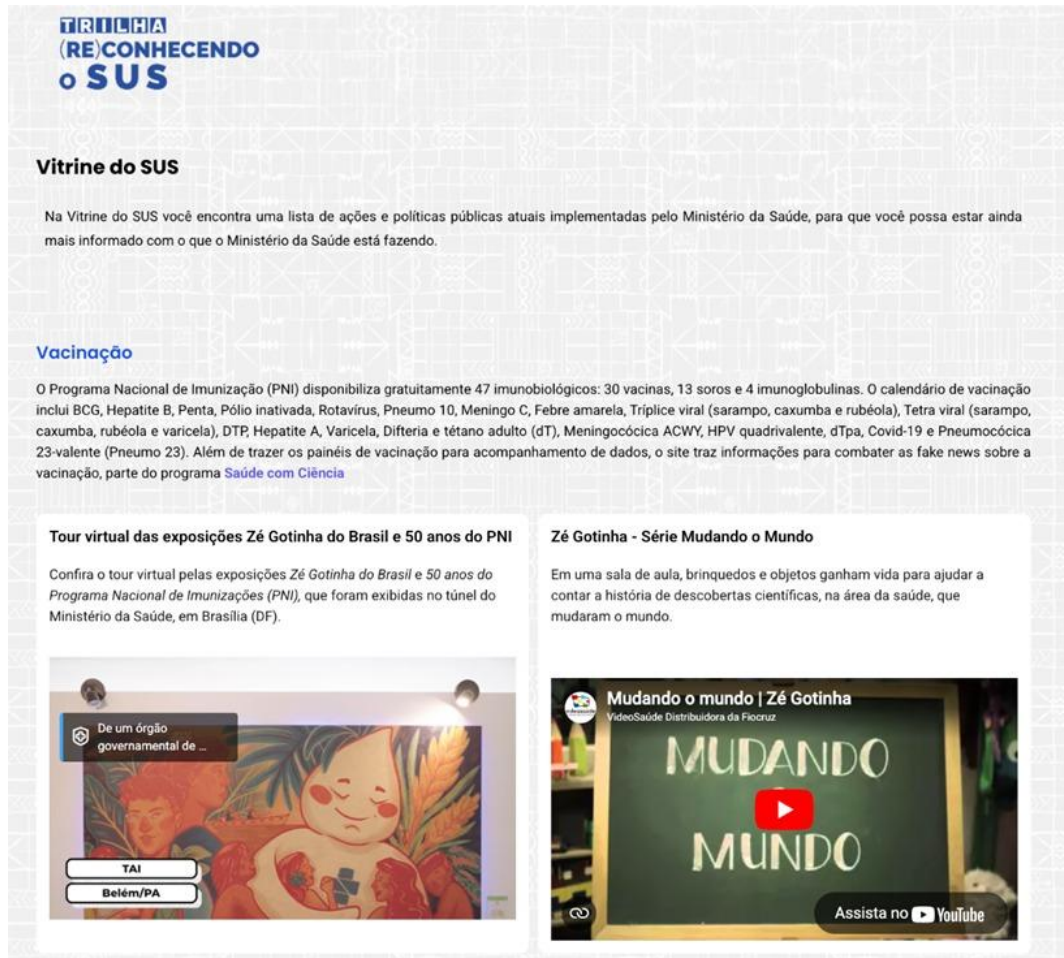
TRILHA
(RE)CONHECENDO
o SUS

Vitrine do SUS

Na Vitrine do SUS você encontra uma lista de ações e políticas públicas atuais implementadas pelo Ministério da Saúde, para que você possa estar ainda mais informado com o que o Ministério da Saúde está fazendo.

Vacinação

O Programa Nacional de Imunização (PNI) disponibiliza gratuitamente 47 imunobiológicos: 30 vacinas, 13 soros e 4 imunoglobulinas. O calendário de vacinação inclui BCG, Hepatite B, Penta, Pólio inativada, Rotavírus, Pneumo 10, Meningo C, Febre amarela, Tríplice viral (sarampo, caxumba e rubéola), Tetra viral (sarampo, caxumba, rubéola e varicela), DTP, Hepatite A, Varicela, Difteria e tétano adulto (dT), Meningocócica ACWY, HPV quadrivalente, dTpa, Covid-19 e Pneumocócica 23-valente (Pneumo 23). Além de trazer os painéis de vacinação para acompanhamento de dados, o site traz informações para combater as fake news sobre a vacinação, parte do programa Saúde com Ciência

Tour virtual das exposições Zé Gotinha do Brasil e 50 anos do PNI

Confira o tour virtual pelas exposições Zé Gotinha do Brasil e 50 anos do Programa Nacional de Imunizações (PNI), que foram exibidas no túnel do Ministério da Saúde, em Brasília (DF).

De um órgão governamental de ...

TAI

Belém/PA

Zé Gotinha - Série Mudando o Mundo

Em uma sala de aula, brinquedos e objetos ganham vida para ajudar a contar a história de descobertas científicas, na área da saúde, que mudaram o mundo.

Mudando o mundo | Zé Gotinha
VideoSaúde Distribuidora da Fiocruz

MUDANDO
O
MUNDO

Assista no YouTube